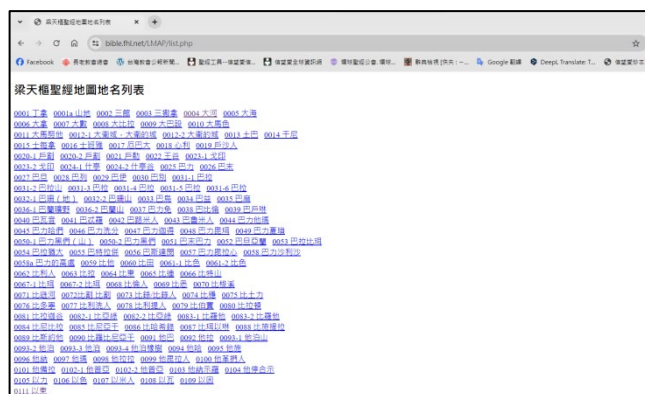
梁天樞聖經地圖地名列表
bible.fhl.net/LMAP/list.php
Facebook
Google 翻譯
DeepL Translate: T...

梁天樞聖經地圖地名列表

0001 丁拿 0001a 山地 0002 三縣 0003 三鄉鎮 0004 大河 0005 大海
0006 大東 0007 大數 0008 大比拉 0009 大巴拉 0010 大馬色
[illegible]